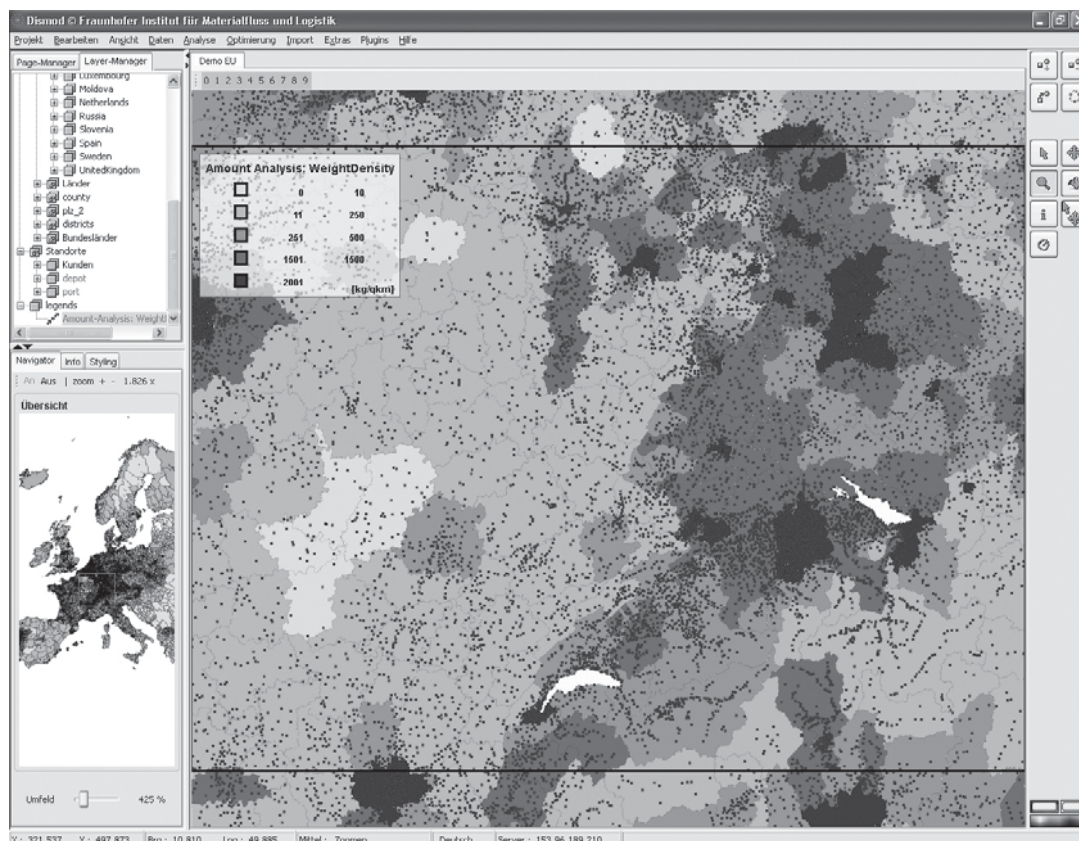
Dismod © Fraunhofer Institut für Materialfluss und Logistik

Projekt Bearbeiten Ansicht Daten Analyse Optimierung Import Extras Plugins Hilfe

Page-Manager Layer-Manager

Luxembourg
Moldova
Netherlands
Russia
Slovenia
Spain
Sweden
UnitedKingdom
Länder
county
plz_2
districts
Bundesländer
Standorte
Kunden
depot
port
legends
Amount-Analysis: Weight

Navigator Info Styling

An Aus | zoom + - 1.826 x

Übersicht

Umfeld 425 %

Demo EU

0 1 2 3 4 5 6 7 8 9

Amount Analysis: WeightDensity

| | | |
|---|---|---|
| | 0 | 10 |
| | 11 | 250 |
| | 251 | 500 |
| | 1501 | 1500 |
| | 2001 | [kg/qkm] |

X: 321.537 Y: 497.873 Brg: 10.810 Lng: 49.885 Mittel: Zoomen Deutsch Server: 153.96.189.210